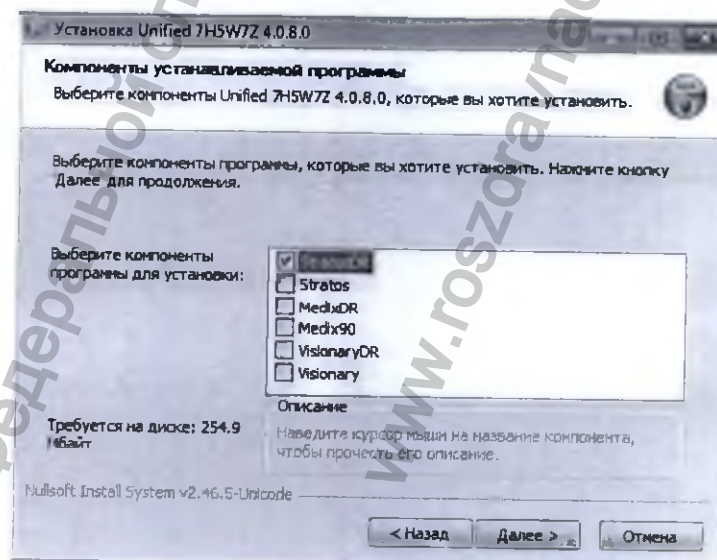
Установка Unified 7H5W7Z 4.0.8.0

Компоненты устанавливаемой программы
Выберите компоненты Unified 7H5W7Z 4.0.8.0, которые вы хотите установить.

Выберите компоненты программы, которые вы хотите установить. Нажмите кнопку Далее для продолжения.

Выберите компоненты программы для установки:

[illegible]
Stratos
MedixDR
Medix90
VisionaryDR
Visionary

Описание
Наведите курсор мыши на название компонента, чтобы прочесть его описание.

Требуется на диске: 254.9 Мбайт

Nullsoft Install System v2.46.5-Unicode

< Назад
Далее >
Отмена

www.roszdravnadzor.ru
Федеральной службы